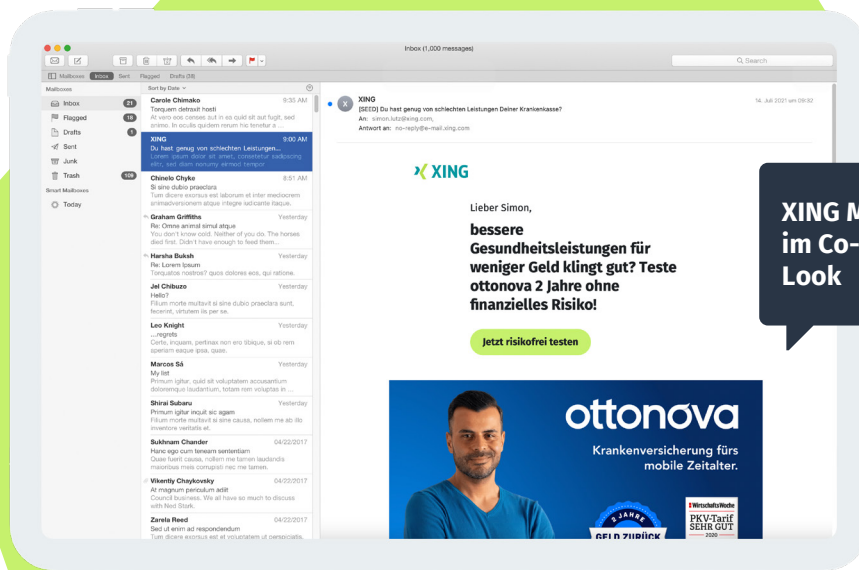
Inbox (1,000 messages)

Search

Mailboxes Inbox Sent Flagged Drafts (38)

Mailboxes
Inbox 21
Flagged 18
Drafts 1
Sent
Junk
Trash 109
Smart Mailboxes
Today

Sort by Date

Carole Chimako 9:35 AM
Torquem detraxit hosti
At vero eos conses sut in es quikt sit aut fugit, sed primo. In oculis quidem rerum hic tenetur a...

XING 9:00 AM
Du hast genug von schlechten Leistungen...
Lorem ipsum dolor sit amet, consetetur sadipscing elitr, sed diam nonumy eirmod tempor

Chinelo Chyke 8:51 AM
Si sine dubio praeclara
Tum dicere exorsus est laborum et inter mediocrem animadversionem atque integre iudicante itaque.

Graham Griffiths Yesterday
Re: Omne animal simul atque
You don't know cold. Neither of you do. The horses died first. Didn't have enough to feed them...

Harsha Buksh Yesterday
Re: Lorem Ipsum
Torquatos nostros? quos dolores eos, qui ratione.

Jel Chibuzo Yesterday
Hello?
Filium morte multavit si sine dubio praeclara sunt, fecerint, virtutem iis per se.

Leo Knight Yesterday
...regrets
Certe, inquam, pertinax non ero tibique, si ob rem operiam eaque ipsa, quae.

Marcos Sá Yesterday
My list
Primum igitur, quid sit voluptatem accusantium doloremque laudantium, totam rem voluptas in ...

Shirai Subaru Yesterday
Primum igitur inquit sic agam
Filium morte multavit si sine causa, nollem me ab illo inventore veritatis et.

Sukhnam Chander 04/22/2017
Hanc ego cum tenerem sententiam
Quae fuerit causa, nollem me tamen laudandis maioribus meis corrupisti nec me tamen.

Vikently Chaykovsky 04/22/2017
At magnum periculum adiit
Council business. We all have so much to discuss with Ned Stark.

Zarela Reed 04/22/2017
Sed ut enim ad respondendum
Tum dicere exorsus est et voluptatem ut perspiciatis.

XING
[SEED] Du hast genug von schlechten Leistungen Deiner Krankenkasse?
An: simon.lutz@xing.com,
Antwort an: no-reply@e-mail.xing.com
14. Juli 2021 um 09:82

XING

Lieber Simon,

bessere Gesundheitsleistungen für weniger Geld klingt gut? Teste ottonova 2 Jahre ohne finanzielles Risiko!

Jetzt risikofrei testen

ottonova
Krankenversicherung fürs mobile Zeitalter.

2 JAHRE
GELD ZURÜCK

WirtschaftsWoche
PKV-Tarif
SEHR GUT
2020

XING M
im Co-
Look